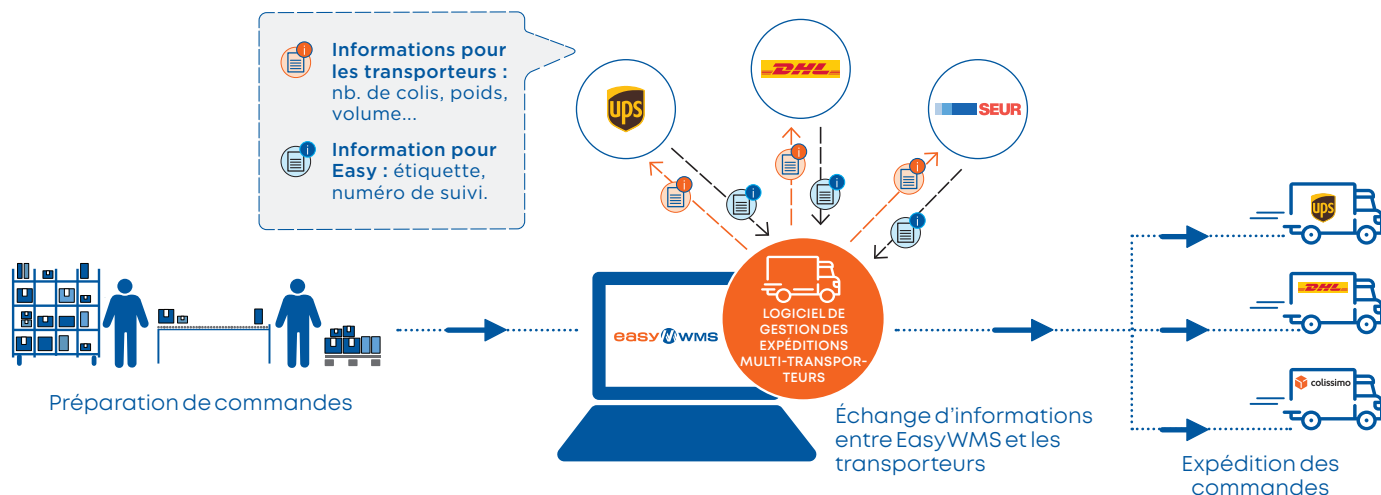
Informations pour les transporteurs : nb. de colis, poids, volume...

Information pour Easy : étiquette, numéro de suivi.

UPS

DHL

SEUR

LOGICIEL DE GESTION DES EXPÉDITIONS MULTI-TRANSPORTEURS

easy WMS

Préparation de commandes

Échange d'informations entre EasyWMS et les transporteurs

UPS

DHL

colissimo

Expédition des commandes